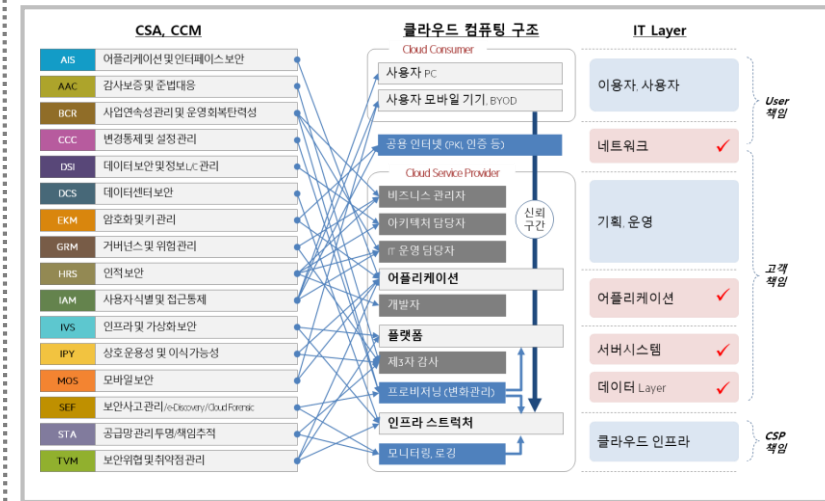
CSA, CCM

AIS 어플리케이션 및 인터페이스 보안
AAC 감사보증 및 준법대응
BCR 사업연속성관리 및 운영회복탄력성
CCC 변경통제 및 설정관리
DSI 데이터 보안 및 정보L/C 관리
DCS 데이터센터 보안
EKM 암호화 및 키 관리
GRM 거버넌스 및 위험관리
HRS 인적보안
IAM 사용자식별 및 접근통제
IVS 인프라 및 가상화보안
IPY 상호운용성 및 이식가능성
MOS 모바일보안
SEF 보안사고관리/e-Discovery/Cloud Forensic
STA 공급망관리 투명/책임추적
TVM 보안위협 및 취약점 관리

클라우드 컴퓨팅 구조

Cloud Consumer
사용자 PC
사용자 모바일 기기, BYOD
공용 인터넷 (PKI, 인증 등)
Cloud Service Provider
비즈니스 관리자
아키텍처 담당자
IT 운영 담당자
신뢰 구간
어플리케이션
개발자
플랫폼
제3자 감사
프로비저닝 (변화관리)
인프라 스트럭처
모니터링, 로깅

IT Layer

이용자, 사용자
User 책임
네트워크 ✓
기획, 운영
고객 책임
어플리케이션 ✓
서버시스템 ✓
데이터 Layer ✓
클라우드 인프라
CSP 책임